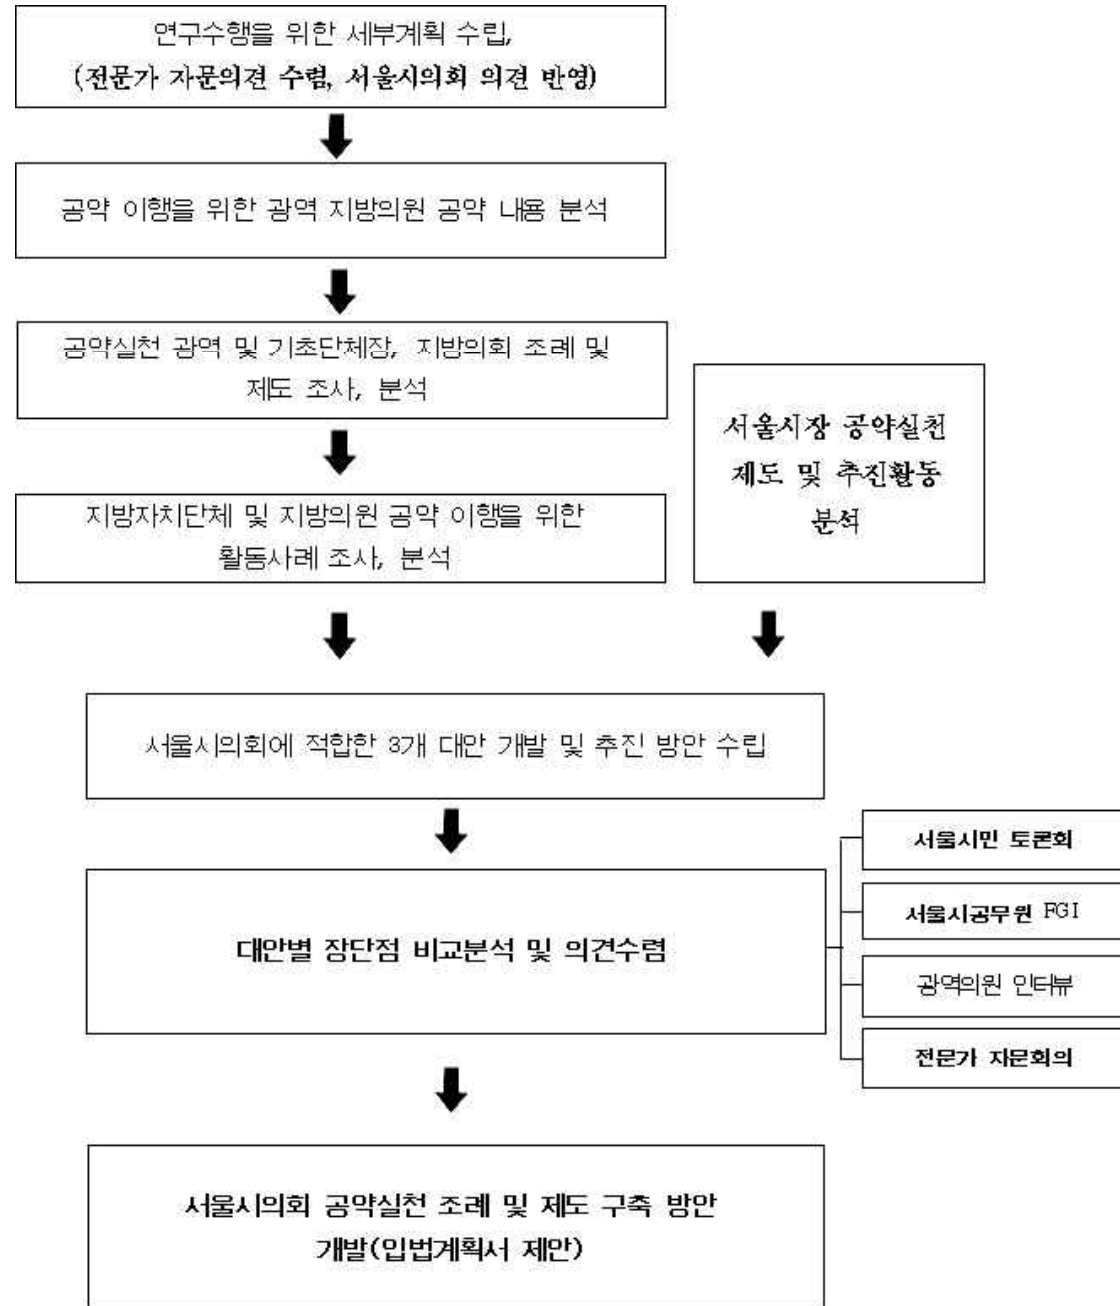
연구수행을 위한 세부계획 수립,
(전문가 자문의견 수렴, 서울시의회 의견 반영)

공약 이행을 위한 광역 지방의원 공약 내용 분석

공약실천 광역 및 기초단체장, 지방의회 조례 및 제도 조사, 분석

서울시장 공약실천 제도 및 추진활동 분석

지방자치단체 및 지방의원 공약 이행을 위한 활동사례 조사, 분석

서울시의회에 적합한 3개 대안 개발 및 추진 방안 수립

대안별 장단점 비교분석 및 의견수렴

서울시민 토론회

서울시공무원 FGI

광역의원 인터뷰

전문가 자문회의

서울시의회 공약실천 조례 및 제도 구축 방안 개발(입법계획서 제안)